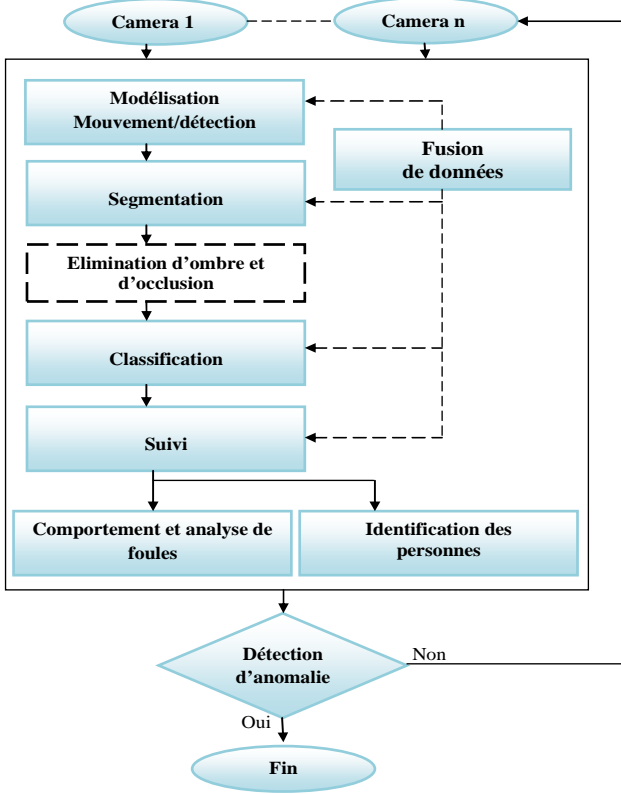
Camera 1

Camera n

Modélisation Mouvement/détection

Fusion de données

Segmentation

Elimination d’ombre et d’occlusion

Classification

Suivi

Comportement et analyse de foules

Identification des personnes

Détection d’anomalie

Non

Oui

Fin